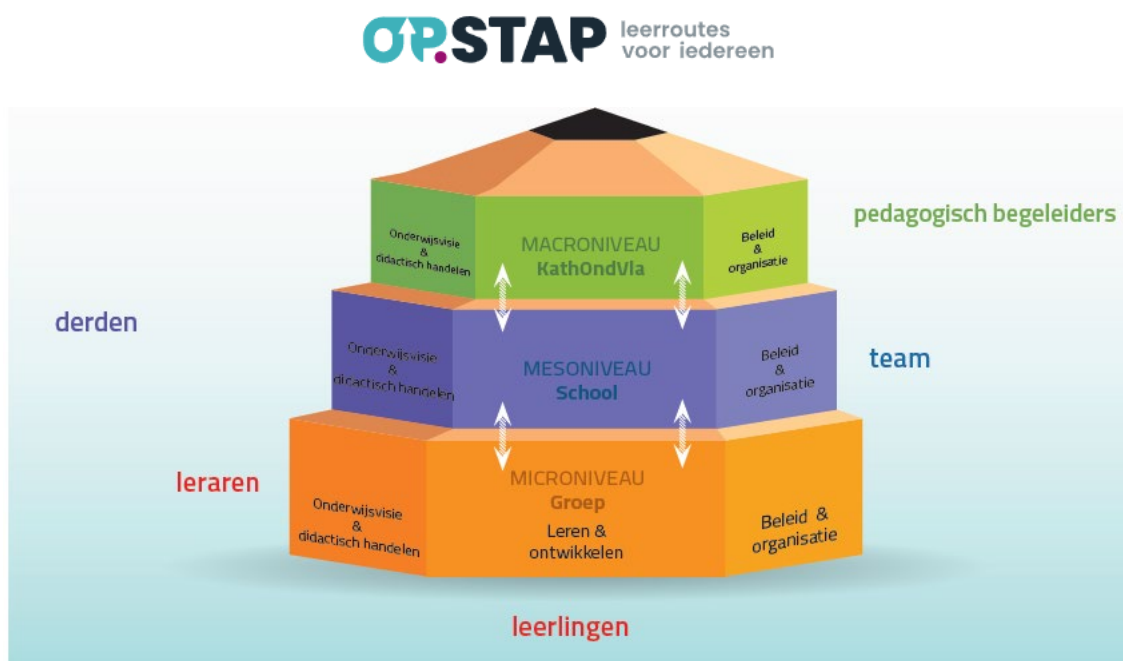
OP.STAP leerroutes voor iedereen

pedagogisch begeleiders

Onderwijsvisie & didactisch handelen

MACRONIVEAU
KathOndVla

Beleid & organisatie

derden

team

Onderwijsvisie & didactisch handelen

MESONIVEAU
School

Beleid & organisatie

leraren

Onderwijsvisie & didactisch handelen

MICRONIVEAU
Groep
Leren & ontwikkelen

Beleid & organisatie

leerlingen